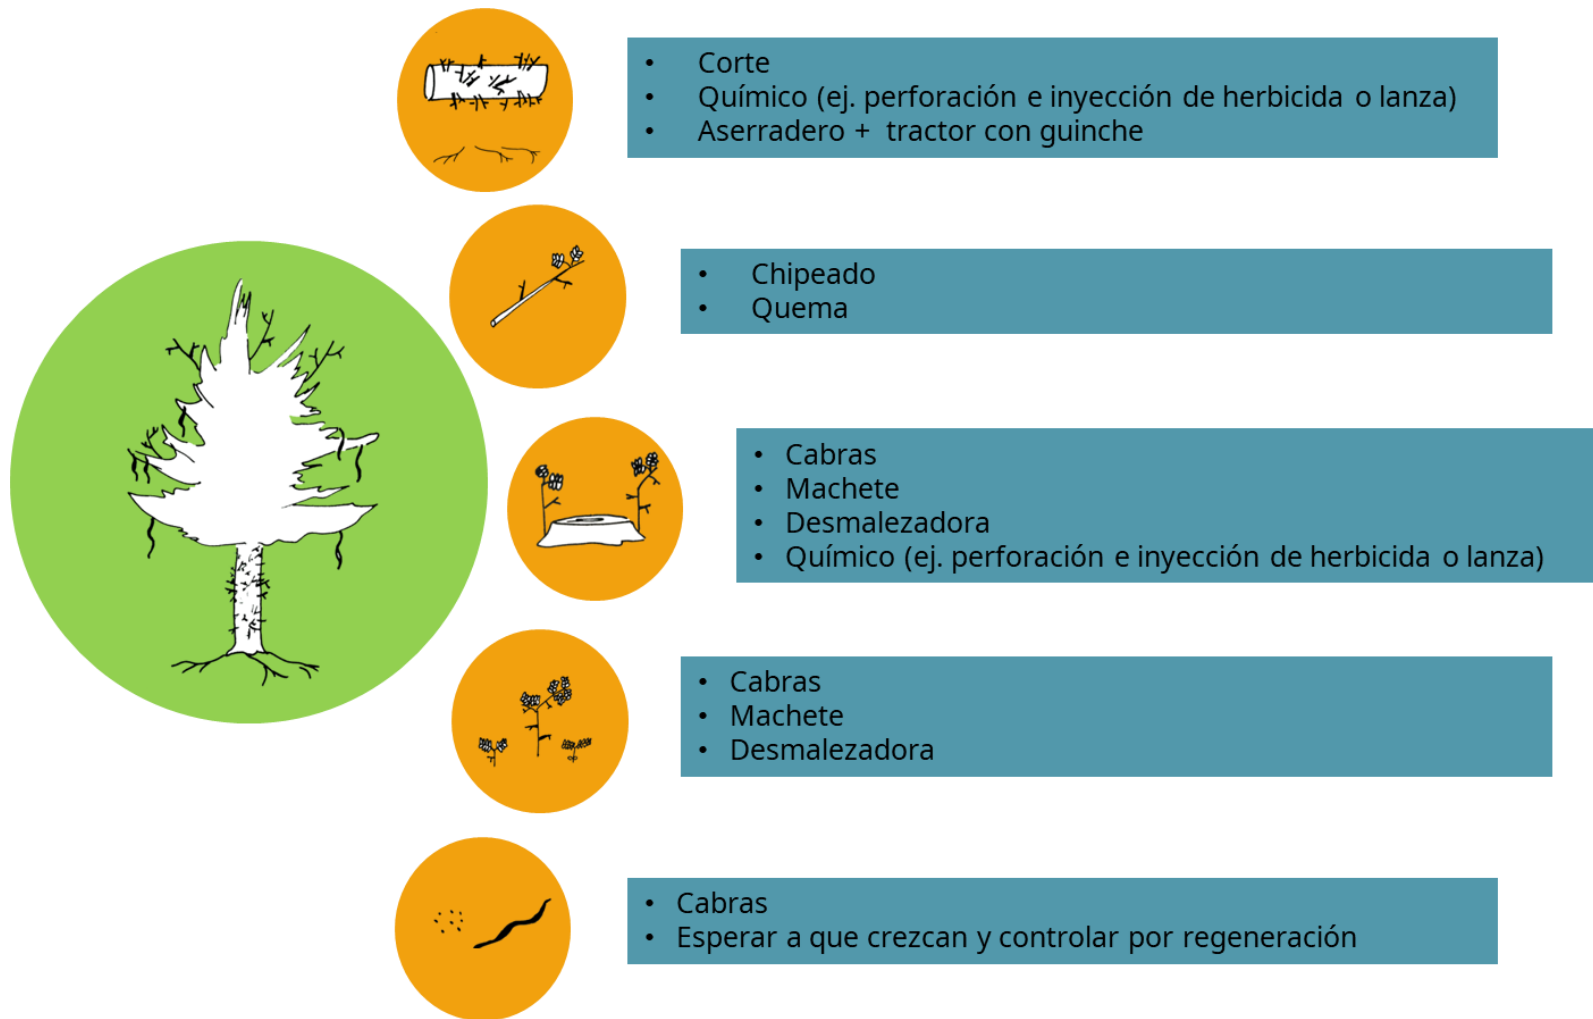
- Corte
- Químico (ej. perforación e inyección de herbicida o lanza)
- Aserradero + tractor con guinche

- Chipeado
- Quema

- Cabras
- Machete
- Desmalezadora
- Químico (ej. perforación e inyección de herbicida o lanza)

- Cabras
- Machete
- Desmalezadora

- Cabras
- Esperar a que crezcan y controlar por regeneración